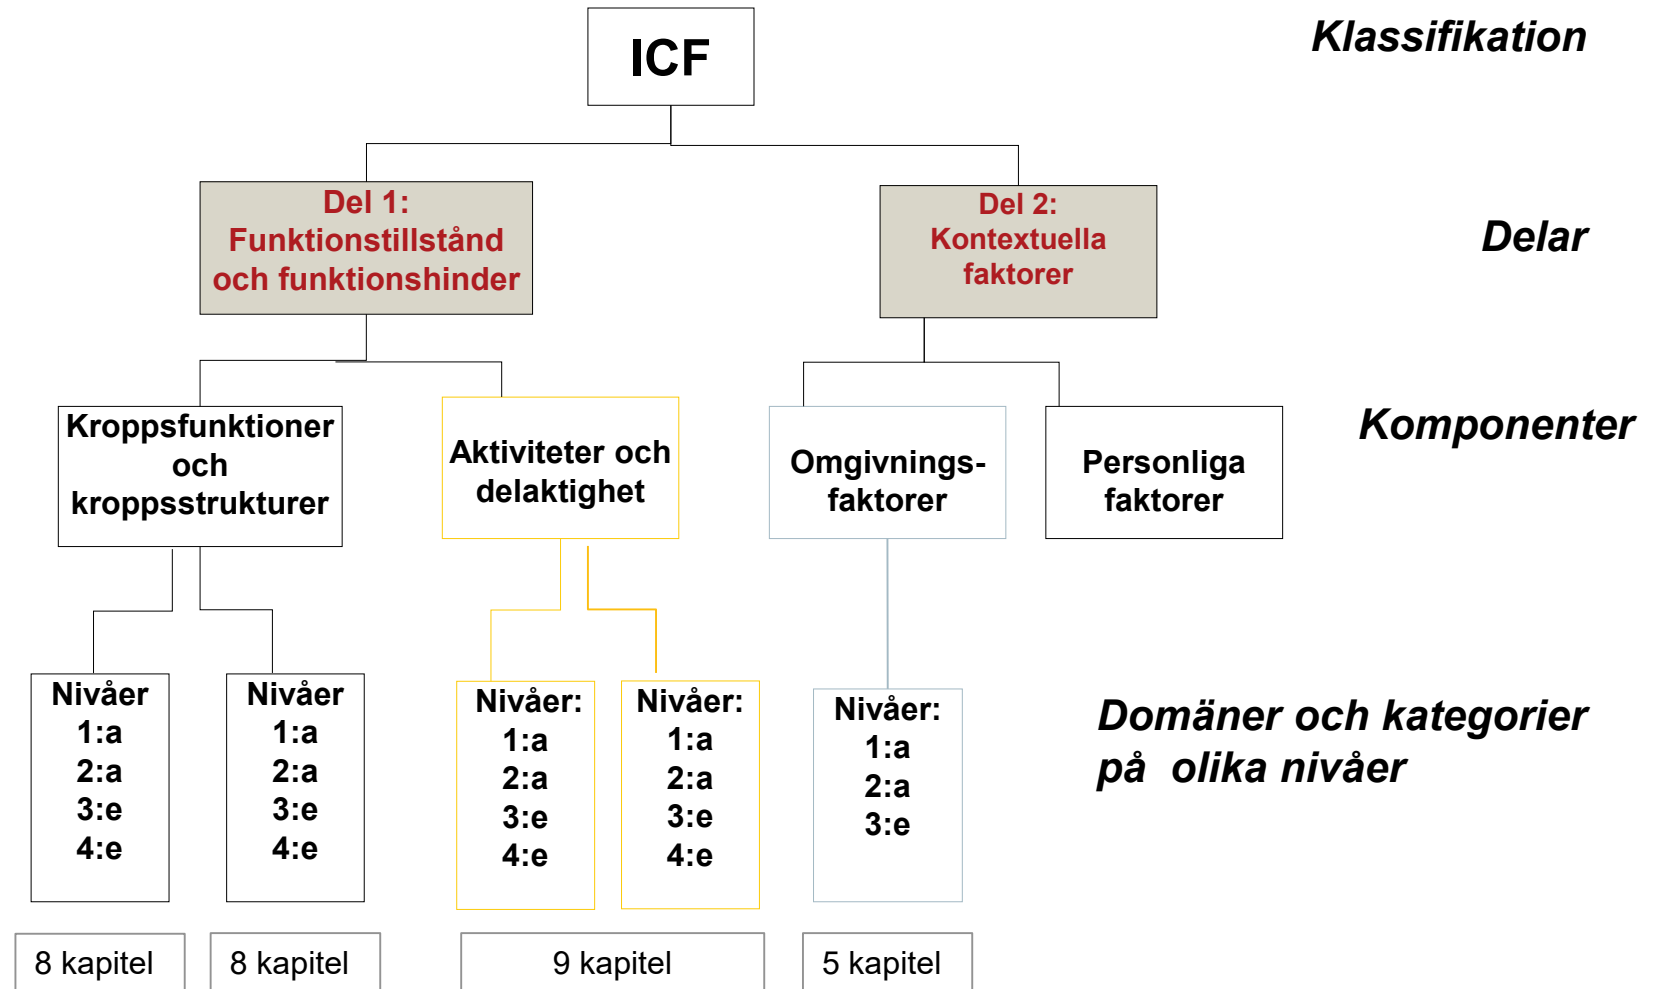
ICF

Klassifikation

Del 1: Funktionstillstånd och funktionshinder

Del 2: Kontextuella faktorer

Delar

Kroppsfunktioner och kroppsstrukturer

Aktiviteter och delaktighet

Omgivnings-faktorer

Personliga faktorer

Komponenter

Nivåer 1:a 2:a 3:e 4:e

Nivåer 1:a 2:a 3:e 4:e

Nivåer: 1:a 2:a 3:e 4:e

Nivåer: 1:a 2:a 3:e 4:e

Nivåer: 1:a 2:a 3:e

Domäner och kategorier på olika nivåer

8 kapitel

8 kapitel

9 kapitel

5 kapitel